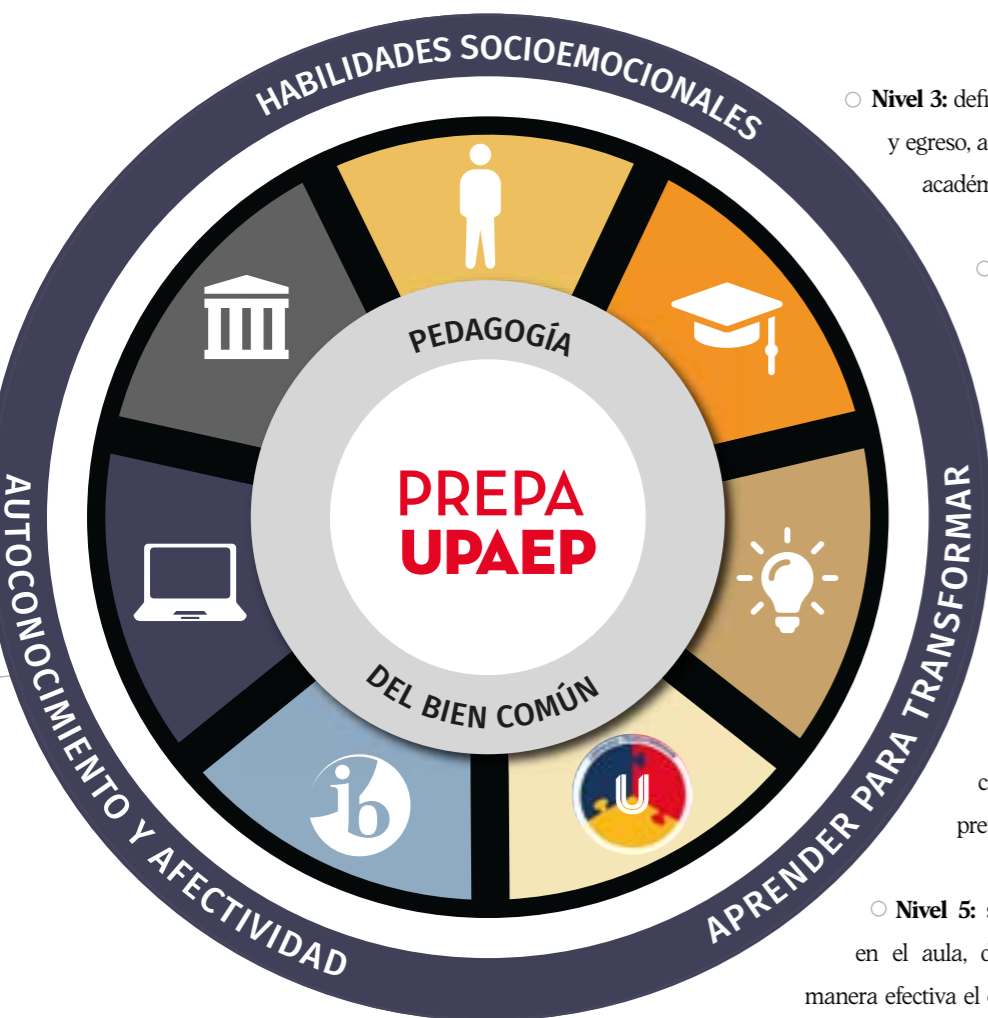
HABILIDADES SOCIOEMOCIONALES

PEDAGOGÍA

PREPA
UPAEP

DEL BIEN COMÚN

AUTOCONOCIMIENTO Y AFECTIVIDAD

APRENDER PARA TRANSFORMAR

ib

U

○ Nivel 3: defi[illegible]
y egreso, a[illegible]
académ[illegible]

○

c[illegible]
pre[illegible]

○ Nivel 5: s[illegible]
en el aula, c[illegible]
manera efectiva el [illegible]